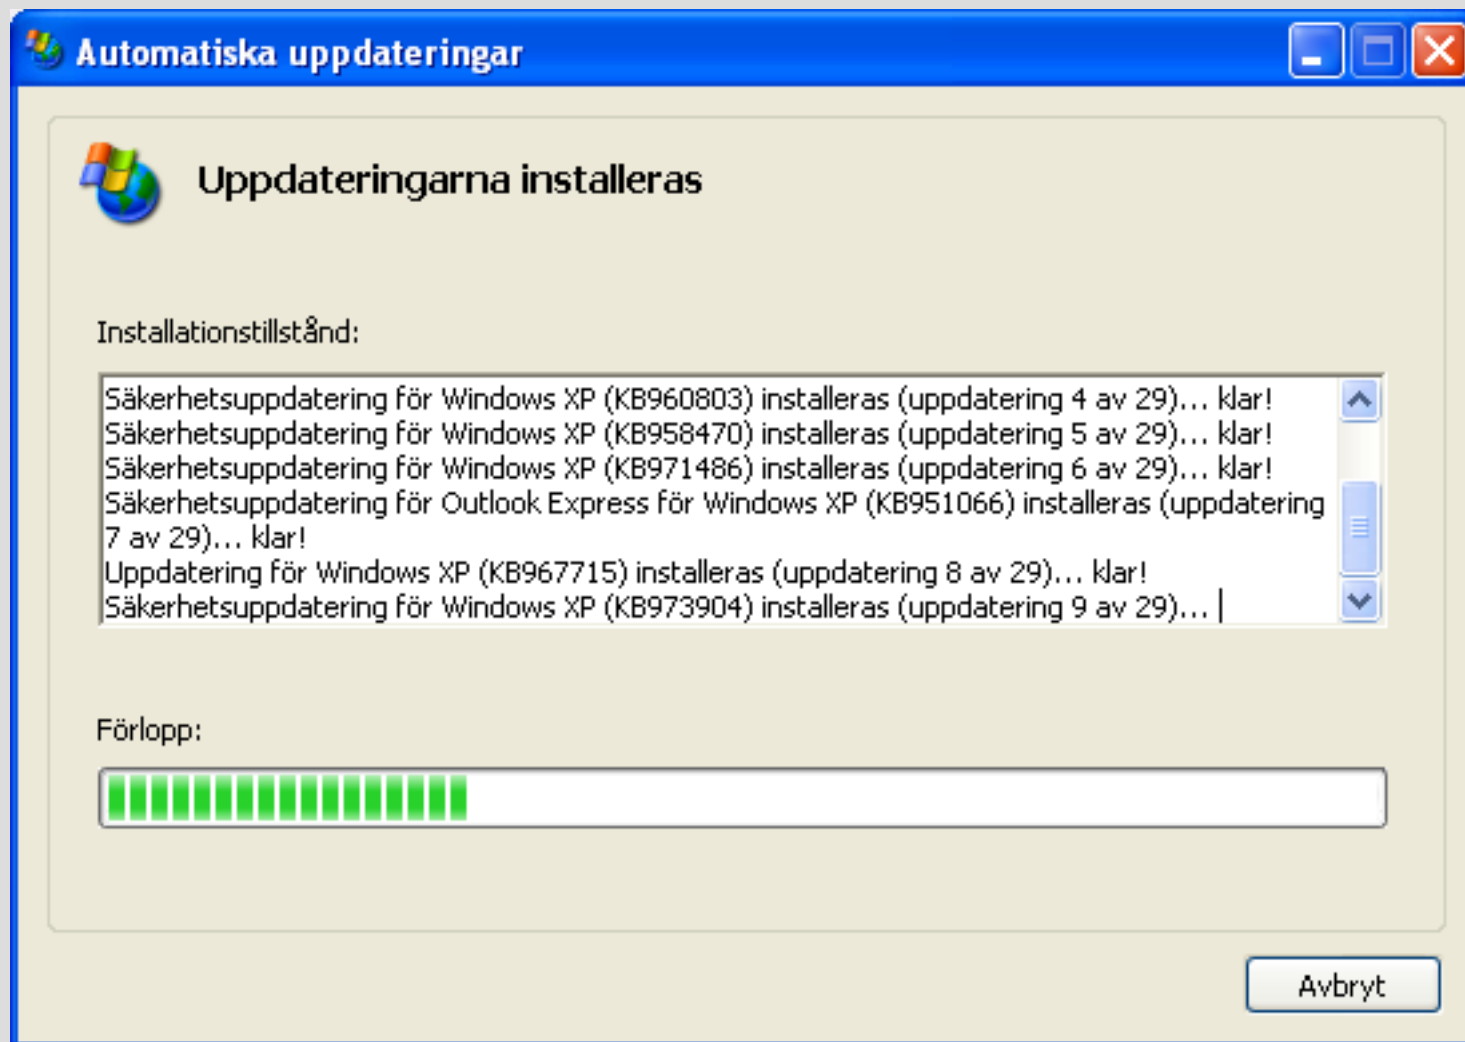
Automatiska uppdateringar

Uppdateringarna installeras

Installationstillstånd:

Säkerhetsuppdatering för Windows XP (KB960803) installeras (uppdatering 4 av 29)... klar!
Säkerhetsuppdatering för Windows XP (KB958470) installeras (uppdatering 5 av 29)... klar!
Säkerhetsuppdatering för Windows XP (KB971486) installeras (uppdatering 6 av 29)... klar!
Säkerhetsuppdatering för Outlook Express för Windows XP (KB951066) installeras (uppdatering 7 av 29)... klar!
Uppdatering för Windows XP (KB967715) installeras (uppdatering 8 av 29)... klar!
Säkerhetsuppdatering för Windows XP (KB973904) installeras (uppdatering 9 av 29)...

Förlopp:

Avbryt